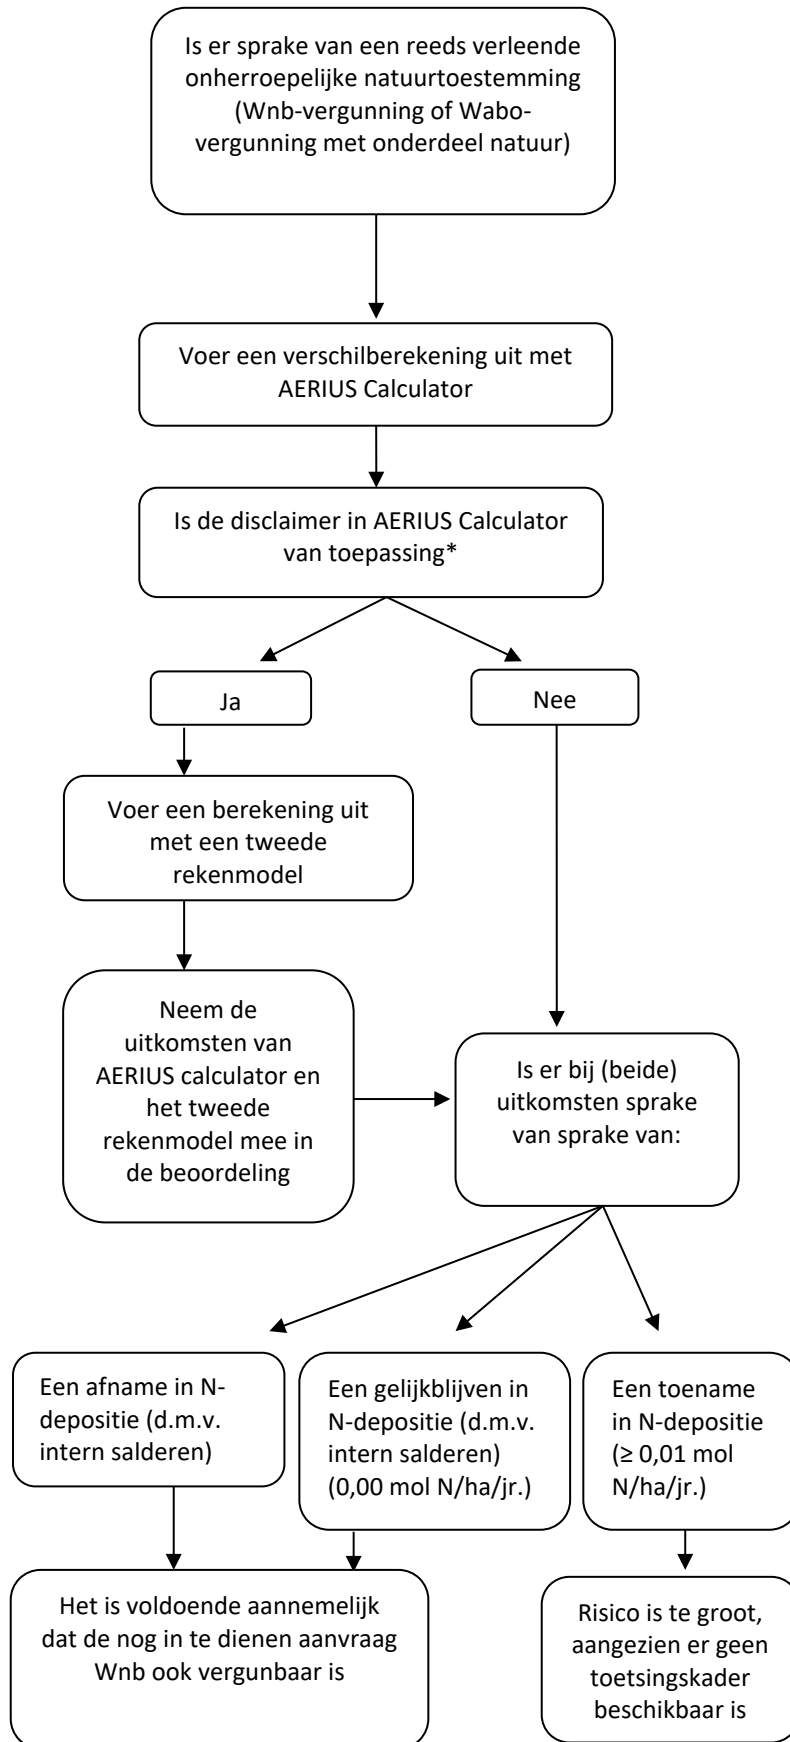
Is er sprake van een reeds verleende onherroepelijke natuurtoestemming (Wnb-vergunning of Wabo-vergunning met onderdeel natuur)

Voer een verschilberekening uit met AERIUS Calculator

Is de disclaimer in AERIUS Calculator van toepassing*

Ja

Nee

Voer een berekening uit met een tweede rekenmodel

Neem de uitkomsten van AERIUS calculator en het tweede rekenmodel mee in de beoordeling

Is er bij (beide) uitkomsten sprake van sprake van:

Een afname in N-depositie (d.m.v. intern salderen)

Een gelijkblijven in N-depositie (d.m.v. intern salderen) (0,00 mol N/ha/jr.)

Een toename in N-depositie (≥ 0,01 mol N/ha/jr.)

Het is voldoende aannemelijk dat de nog in te dienen aanvraag Wnb ook vergunbaar is

Risico is te groot, aangezien er geen toetsingskader beschikbaar is